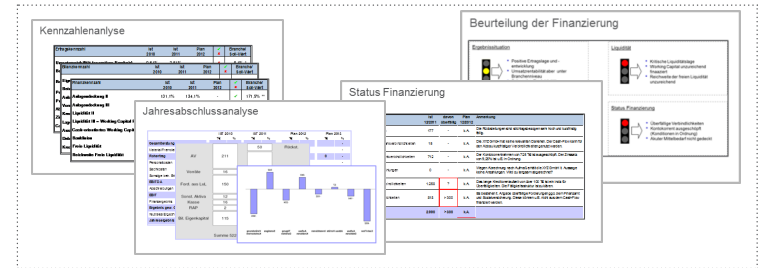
Kennzahlenanalyse

Jahresabschlussanalyse

Status Finanzierung

Beurteilung der Finanzierung

Ertragslage

Liquidität

Status Finanzierung

Positive Ertragslage und -entwicklung

Umsatzrentabilität über Branchenniveau

Kritische Liquiditätslage

Working Capital unzureichend finanziert

Reichweite der freien Liquidität unzureichend

Überfällige Verbindlichkeiten

Kontokorrent ausgeschöpft (Kreditlinien in Ordnung)

Akuter Mittelbedarf nicht gedeckt

Ist 2010

Ist 2011

Plan 2012

Branche/ Soll-Wert

Ist

Plan

Anlagendeckung II

Anlagendeckung III

Liquidität II

Liquidität III

Cashflow

Freie Liquidität

Reichweite Freie Liquidität

131,3%

134,1%

171,5%

Ist 2010

Ist 2011

Plan 2012

Plan 2013

AV

UV

Ford. aus LuL

Vorräte

Bilanzsumme

Rückstellungen

Eigenkapital

Summe

k.A.

-

k.A.

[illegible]